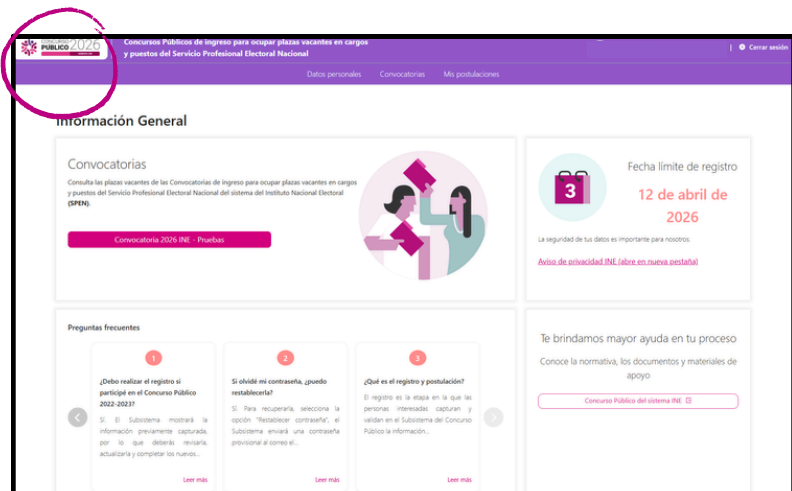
CONCURSO PÚBLICO 2026

Concursos Públicos de ingreso para ocupar plazas vacantes en cargos y puestos del Servicio Profesional Electoral Nacional

Cerrar sesión

Datos personales Convocatorias Mis postulaciones

Información General

Convocatorias

Consulta las plazas vacantes de las Convocatorias de ingreso para ocupar plazas vacantes en cargos y puestos del Servicio Profesional Electoral Nacional del sistema del Instituto Nacional Electoral (SPEN).

Convocatoria 2026 INE - Pruebas

3

Fecha límite de registro

12 de abril de 2026

La seguridad de tus datos es importante para nosotros.

Aviso de privacidad INE (abre en nueva pestaña)

Preguntas frecuentes

1

¿Debo realizar el registro si participé en el Concurso Público 2022-2023?

Sí. El Subsistema mostrará la información previamente capturada, por lo que deberás revisarla, actualizarla y completar los nuevos...

Leer más

2

Si olvidé mi contraseña, ¿puedo restablecerla?

Sí. Para recuperarla, selecciona la opción "Restablecer contraseña", el Subsistema enviará una contraseña provisional al correo el...

Leer más

3

¿Qué es el registro y postulación?

El registro es la etapa en la que las personas interesadas capturan y validan en el Subsistema del Concurso Público la información...

Leer más

Te brindamos mayor ayuda en tu proceso

Conoce la normativa, los documentos y materiales de apoyo

Concurso Público del sistema INE